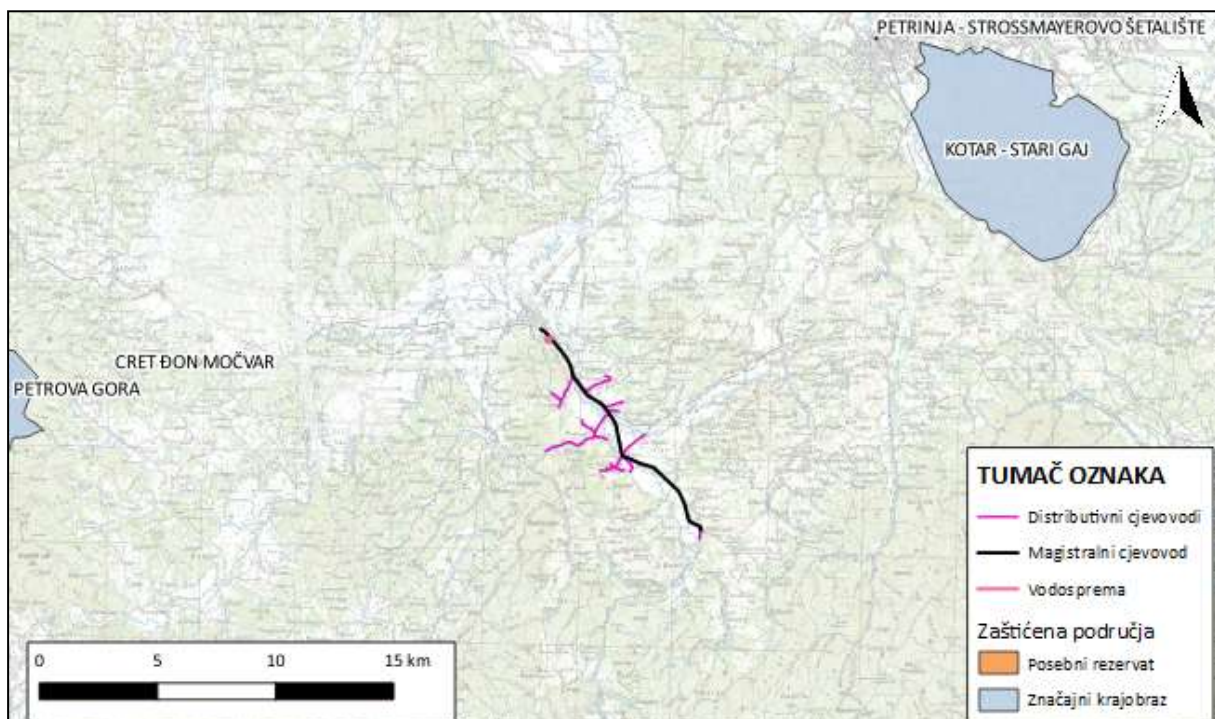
PETRINJA - STROSSMAYEROVO ŠETALIŠTE

KOTAR - STARI GAJ

CRET ĐON MOČVAR

PETROVA GORA

TUMAČ OZNAKA

Distributivni cjevovodi

Magistralni cjevovod

Vodosprema

Zaštićena područja

Posebni rezervat

Značajni krajobraz

0 5 10 15 km